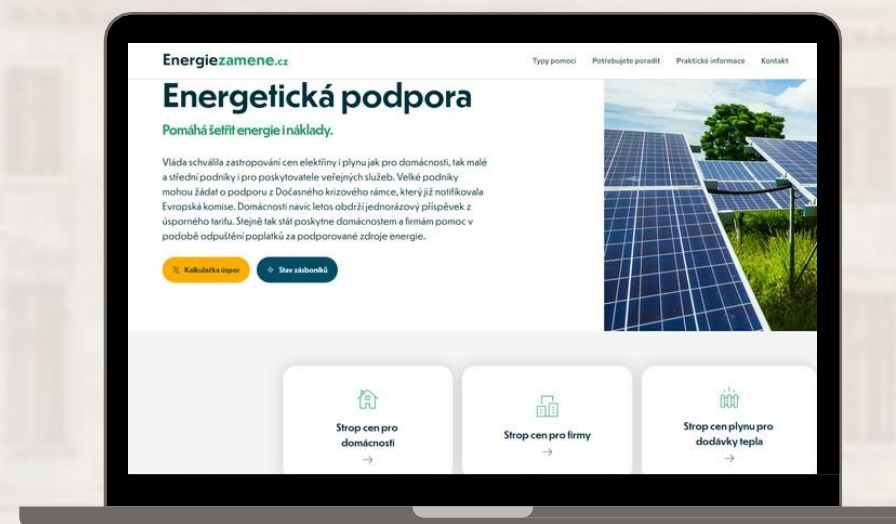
Energiezamene.cz

Typy pomoci Potřebujete poradit Praktické informace Kontakt

Energetická podpora

Pomáhá šetřit energie i náklady.

Vláda schválila zastropování cen elektřiny i plynu jak pro domácnosti, tak malé a střední podniky i pro poskytovatele veřejných služeb. Velké podniky mohou žádat o podporu z Dočasného krizového rámce, který již notifikovala Evropská komise. Domácnosti navíc letos obdrží jednorázový příspěvek z úsporného tarifu. Stejně tak stát poskytne domácnostem a firmám pomoc v podobě odpuštění poplatků za podporované zdroje energie.

Kalkulačka úspor

Stav zásobníků

Strop cen pro domácnosti
→

Strop cen pro firmy
→

Strop cen plynu pro dodávky tepla
→